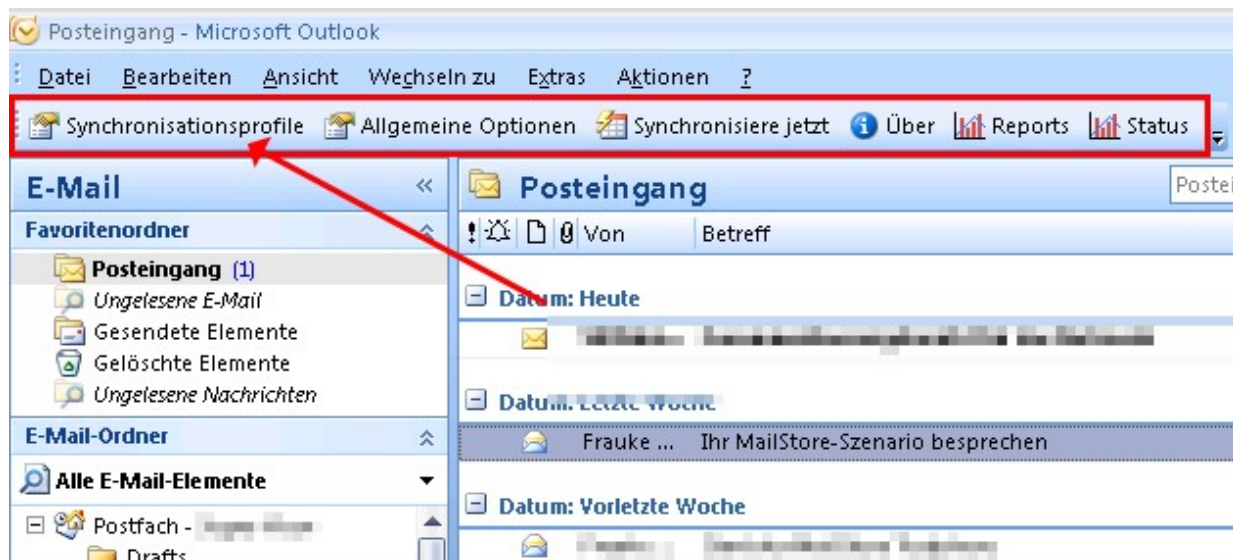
Posteingang - Microsoft Outlook

Datei Bearbeiten Ansicht Wechseln zu Extras Aktionen ?

Synchronisationsprofile Allgemeine Optionen Synchronisiere jetzt Über Reports Status

E-Mail

Favoritenordner

Posteingang (1)
Ungelesene E-Mail
Gesendete Elemente
Gelöschte Elemente
Ungelesene Nachrichten

E-Mail-Ordner

Alle E-Mail-Elemente

Postfach - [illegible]
Drafts

Posteingang

Postei

Von Betreff

Datum: Heute

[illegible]

Datum: Letzte Woche

Frauke ... Ihr MailStore-Szenario besprechen

Datum: Vorletzte Woche

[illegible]